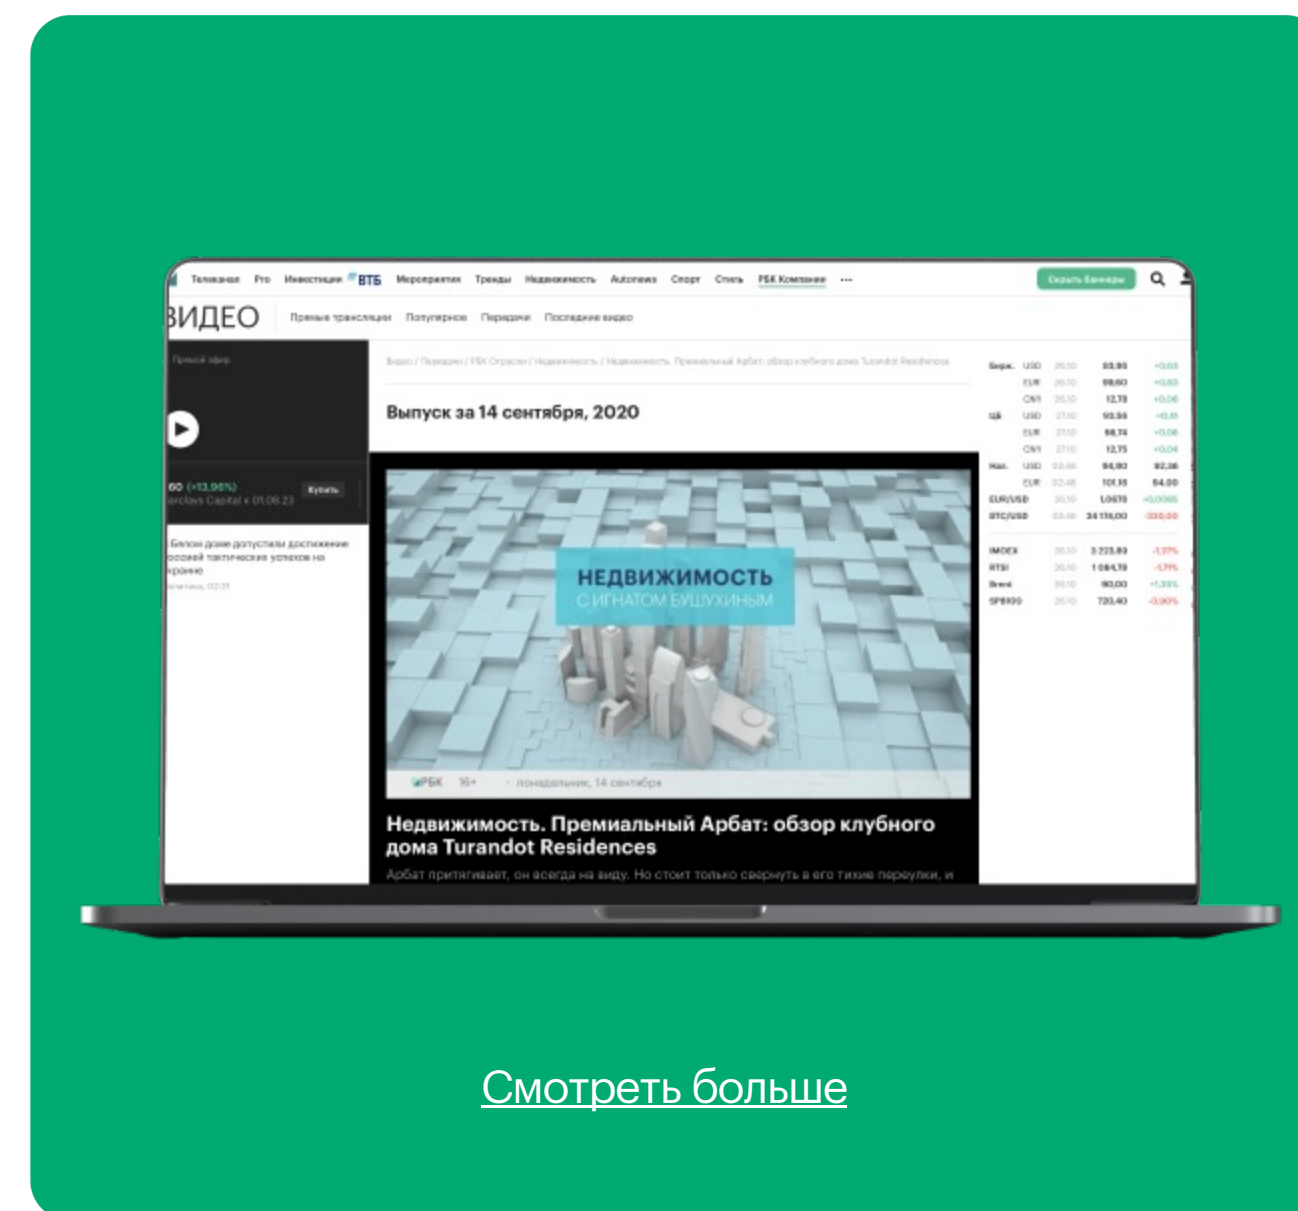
Телеканал Pro Инвестиции ВТБ Мероприятия Тренды Недвижимость Autonews Спорт Стиль РБК Компании ···

Скрыть баннеры

ВИДЕО Прямые трансляции Популярное Передачи Последние видео

Прямой эфир

60 (+13.96%) Barclays Capital к 01.08.23 Купить

Белом доме допускали достижение россией тактических успехов на Украине

Видео / Передачи / РБК Отрасли / Недвижимость / Недвижимость. Премиальный Арбат: обзор клубного дома Turandot Residences

Выпуск за 14 сентября, 2020

НЕДВИЖИМОСТЬ
С ИГНАТОМ БУШУХИНЫМ

РБК 16+ · понедельник, 14 сентября

Недвижимость. Премиальный Арбат: обзор клубного дома Turandot Residences

Арбат притягивает, он всегда на виду. Но стоит только свернуть в его тихие переулки, и

| Бирж. | USD | 26.10 | 93,96 | +0,03 |
|---|---|---|---|---|
| | EUR | 26.10 | 99,60 | +0,03 |
| | CNY | 26.10 | 12,78 | +0,06 |
| ЦБ | USD | 27.10 | 93,56 | +0,41 |
| | EUR | 27.10 | 98,74 | +0,06 |
| | CNY | 27.10 | 12,75 | +0,04 |
| Нал. | USD | 02:46 | 94,80 | 92,36 |
| | EUR | 02:46 | 101,16 | 94,00 |
| EUR/USD | | 26.10 | 1,0570 | +0,0005 |
| BTC/USD | | 02:46 | 34 116,00 | 330,00 |

| IMOEX | 26.10 | 3 223,89 | -1,37% |
|---|---|---|---|
| RTSI | 26.10 | 1 084,79 | -1,71% |
| Brent | 26.10 | 90,00 | +1,38% |
| SP500 | 26.10 | 720,40 | -0,90% |

Смотреть больше